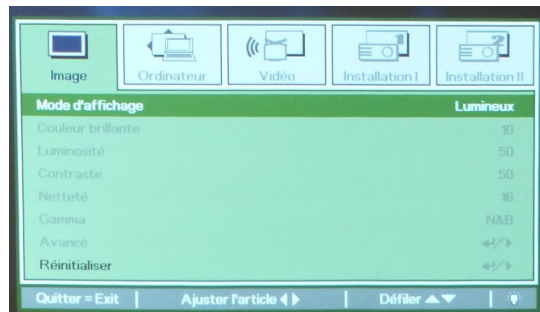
Image | Ordinateur | Vidéo | Installation I | Installation II

| | |
|---|---|
| Mode d'affichage | Lumineux |
| Couleur brillante | 10 |
| Luminosité | 50 |
| Contraste | 50 |
| Netteté | 16 |
| Gamma | N&B |
| Avancé | ↵/▶ |
| Réinitialiser | ↵/▶ |

Quitter = Exit | Ajuster l'article ◀ ▶ | Défiler ▲▼